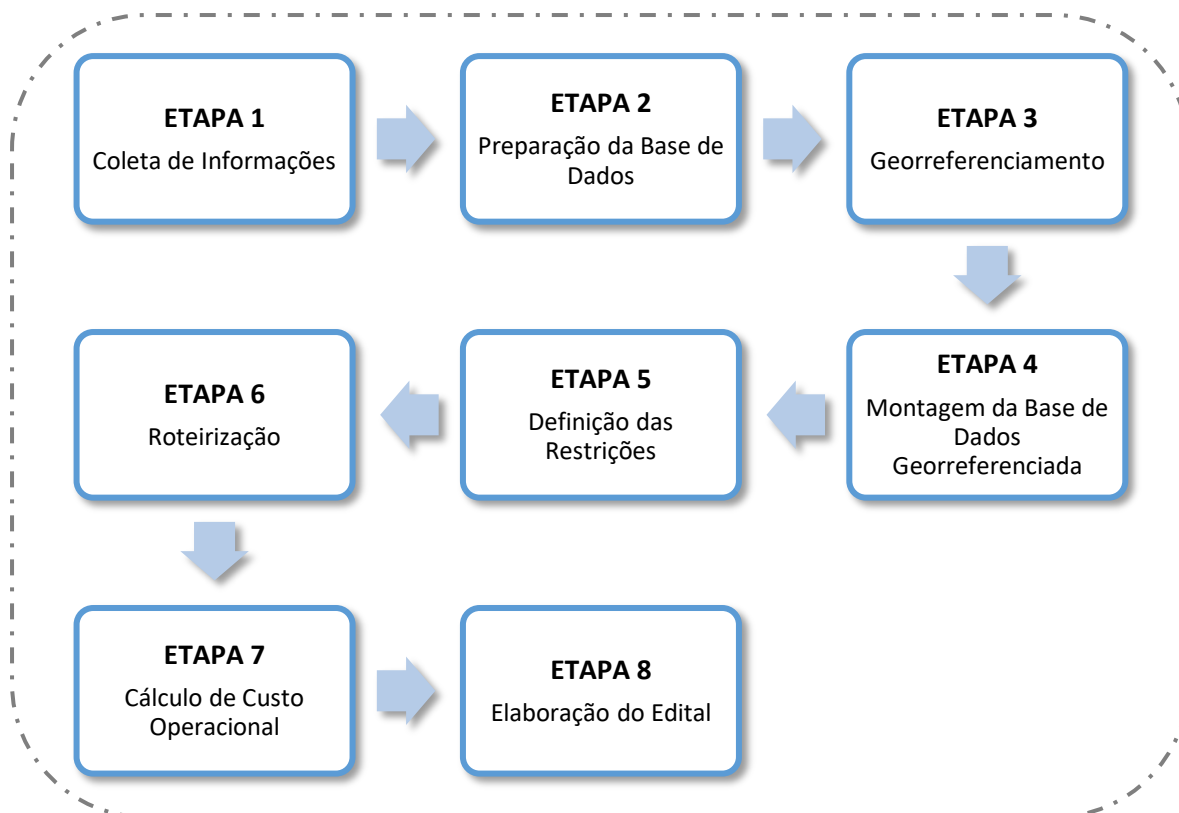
ETAPA 1
Coleta de Informações

ETAPA 2
Preparação da Base de Dados

ETAPA 3
Georreferenciamento

ETAPA 4
Montagem da Base de Dados Georreferenciada

ETAPA 5
Definição das Restrições

ETAPA 6
Roteirização

ETAPA 7
Cálculo de Custo Operacional

ETAPA 8
Elaboração do Edital